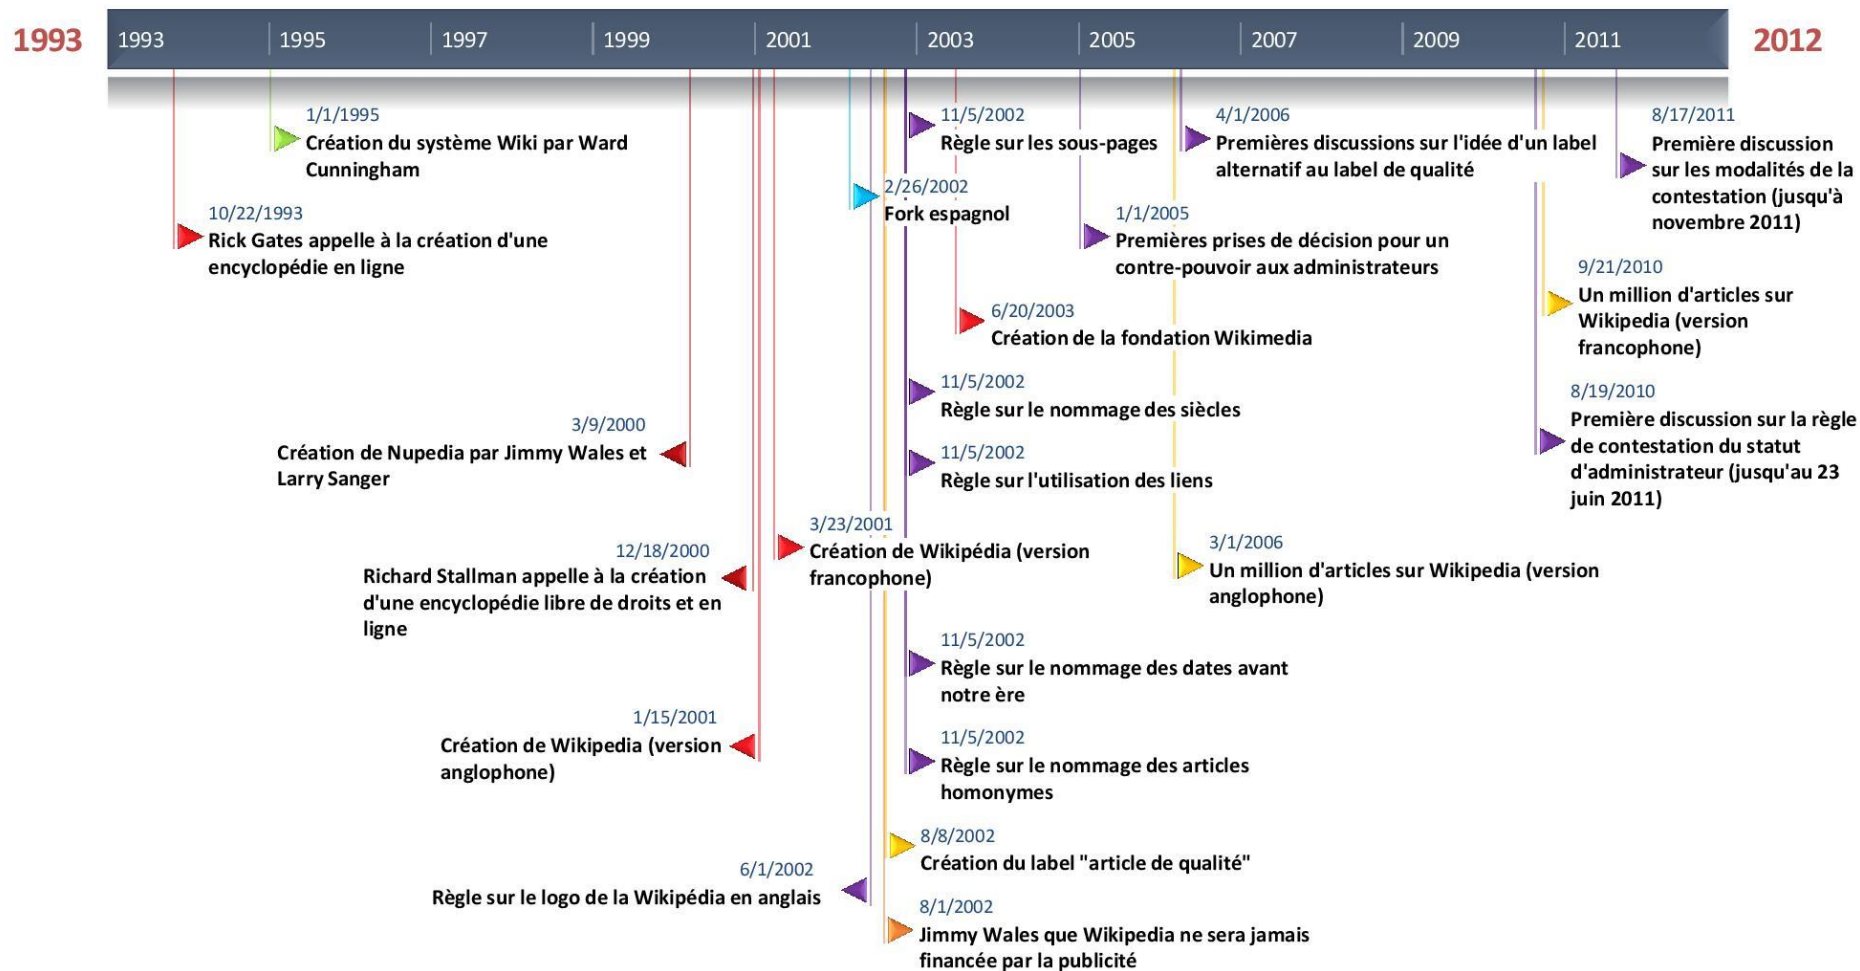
1993 | 1993 | 1995 | 1997 | 1999 | 2001 | 2003 | 2005 | 2007 | 2009 | 2011 | 2012

1/1/1995
Création du système Wiki par Ward Cunningham

10/22/1993
Rick Gates appelle à la création d'une encyclopédie en ligne

11/5/2002
Règle sur les sous-pages

2/26/2002
Fork espagnol

4/1/2006
Premières discussions sur l'idée d'un label alternatif au label de qualité

1/1/2005
Premières prises de décision pour un contre-pouvoir aux administrateurs

8/17/2011
Première discussion sur les modalités de la contestation (jusqu'à novembre 2011)

9/21/2010
Un million d'articles sur Wikipedia (version francophone)

6/20/2003
Création de la fondation Wikimedia

11/5/2002
Règle sur le nommage des siècles

8/19/2010
Première discussion sur la règle de contestation du statut d'administrateur (jusqu'au 23 juin 2011)

3/9/2000
Création de Nupedia par Jimmy Wales et Larry Sanger

11/5/2002
Règle sur l'utilisation des liens

3/23/2001
Création de Wikipédia (version francophone)

12/18/2000
Richard Stallman appelle à la création d'une encyclopédie libre de droits et en ligne

3/1/2006
Un million d'articles sur Wikipedia (version anglophone)

11/5/2002
Règle sur le nommage des dates avant notre ère

1/15/2001
Création de Wikipedia (version anglophone)

11/5/2002
Règle sur le nommage des articles homonymes

8/8/2002
Création du label "article de qualité"

6/1/2002
Règle sur le logo de la Wikipédia en anglais

8/1/2002
Jimmy Wales que Wikipedia ne sera jamais financée par la publicité